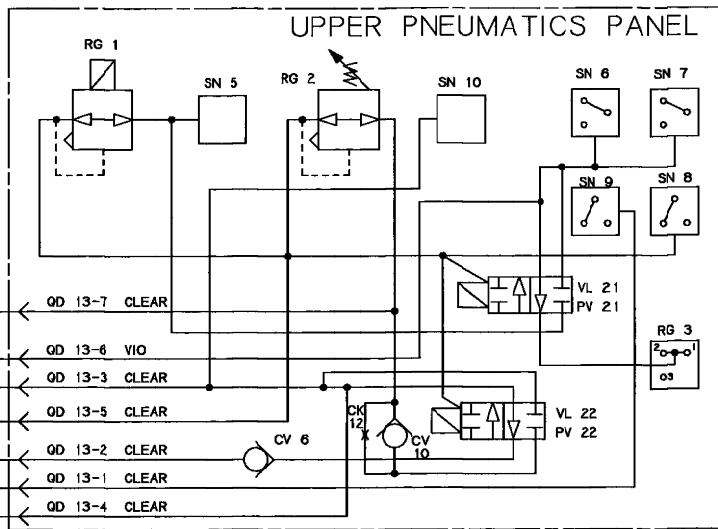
UPPER PNEUMATICS PANEL

RG 1

SN 5

RG 2

SN 10

SN 6

SN 7

SN 9

SN 8

VL 21
PV 21

RG 3
2 1
o3

QD 13-7 CLEAR

QD 13-6 VIO

QD 13-3 CLEAR

QD 13-5 CLEAR

CK
12
X

CV
10

VL 22
PV 22

CV 6

QD 13-2 CLEAR

QD 13-1 CLEAR

QD 13-4 CLEAR